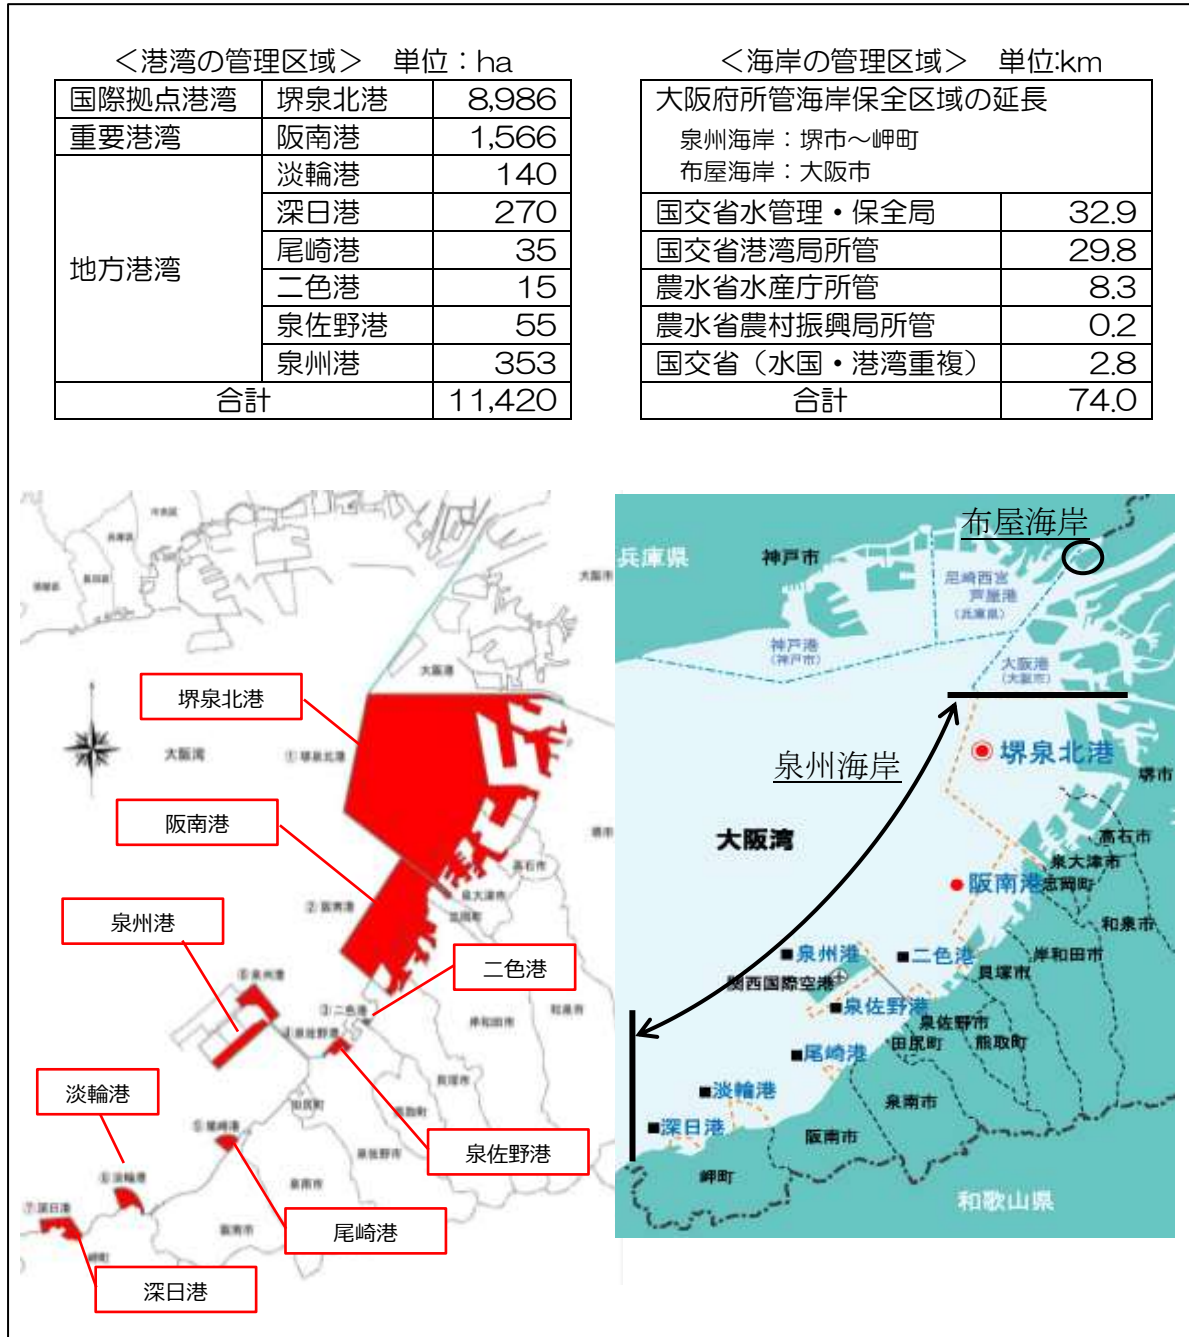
＜港湾の管理区域＞　単位：ha

| 国際拠点港湾 | 堺泉北港 | 8,986 |
|---|---|---|
| 重要港湾 | 阪南港 | 1,566 |
| 地方港湾 | 淡輪港 | 140 |
| | 深日港 | 270 |
| | 尾崎港 | 35 |
| | 二色港 | 15 |
| | 泉佐野港 | 55 |
| | 泉州港 | 353 |
| 合計 | | 11,420 |

＜海岸の管理区域＞　単位:km

| 大阪府所管海岸保全区域の延長 泉州海岸：堺市～岬町 布屋海岸：大阪市 | |
|---|---|
| 国交省水管理・保全局 | 32.9 |
| 国交省港湾局所管 | 29.8 |
| 農水省水産庁所管 | 8.3 |
| 農水省農村振興局所管 | 0.2 |
| 国交省（水国・港湾重複） | 2.8 |
| 合計 | 74.0 |

堺泉北港
阪南港
泉州港
二色港
淡輪港
泉佐野港
尾崎港
深日港
大阪湾
①堺泉北港
②阪南港
③泉州港
③二色港
④泉佐野港
⑤尾崎港
⑥淡輪港
⑦深日港

布屋海岸
兵庫県
神戸市
尼崎西宮芦屋港（兵庫県）
神戸港（神戸市）
大阪港（大阪市）
泉州海岸
堺泉北港
堺市
大阪湾
高石市
泉大津市
阪南港
忠岡町
和泉市
泉州港
二色港
岸和田市
関西国際空港
貝塚市
泉佐野港
泉佐野市
尾崎港
田尻町
熊取町
淡輪港
泉南市
深日港
阪南市
岬町
和歌山県